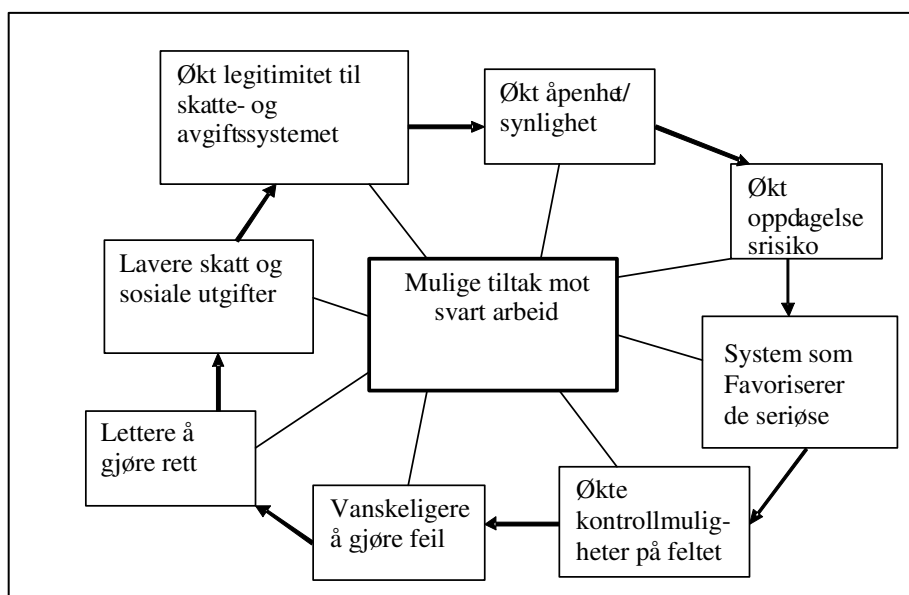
Mulige tiltak mot svart arbeid

Økt legitimitet til skatte- og avgiftssystemet

Økt åpenhet/ synlighet

Økt oppdagelse srisiko

System som Favoriserer de seriøse

Økte kontrollmuligheter på feltet

Vanskeligere å gjøre feil

Lettere å gjøre rett

Lavere skatt og sosiale utgifter